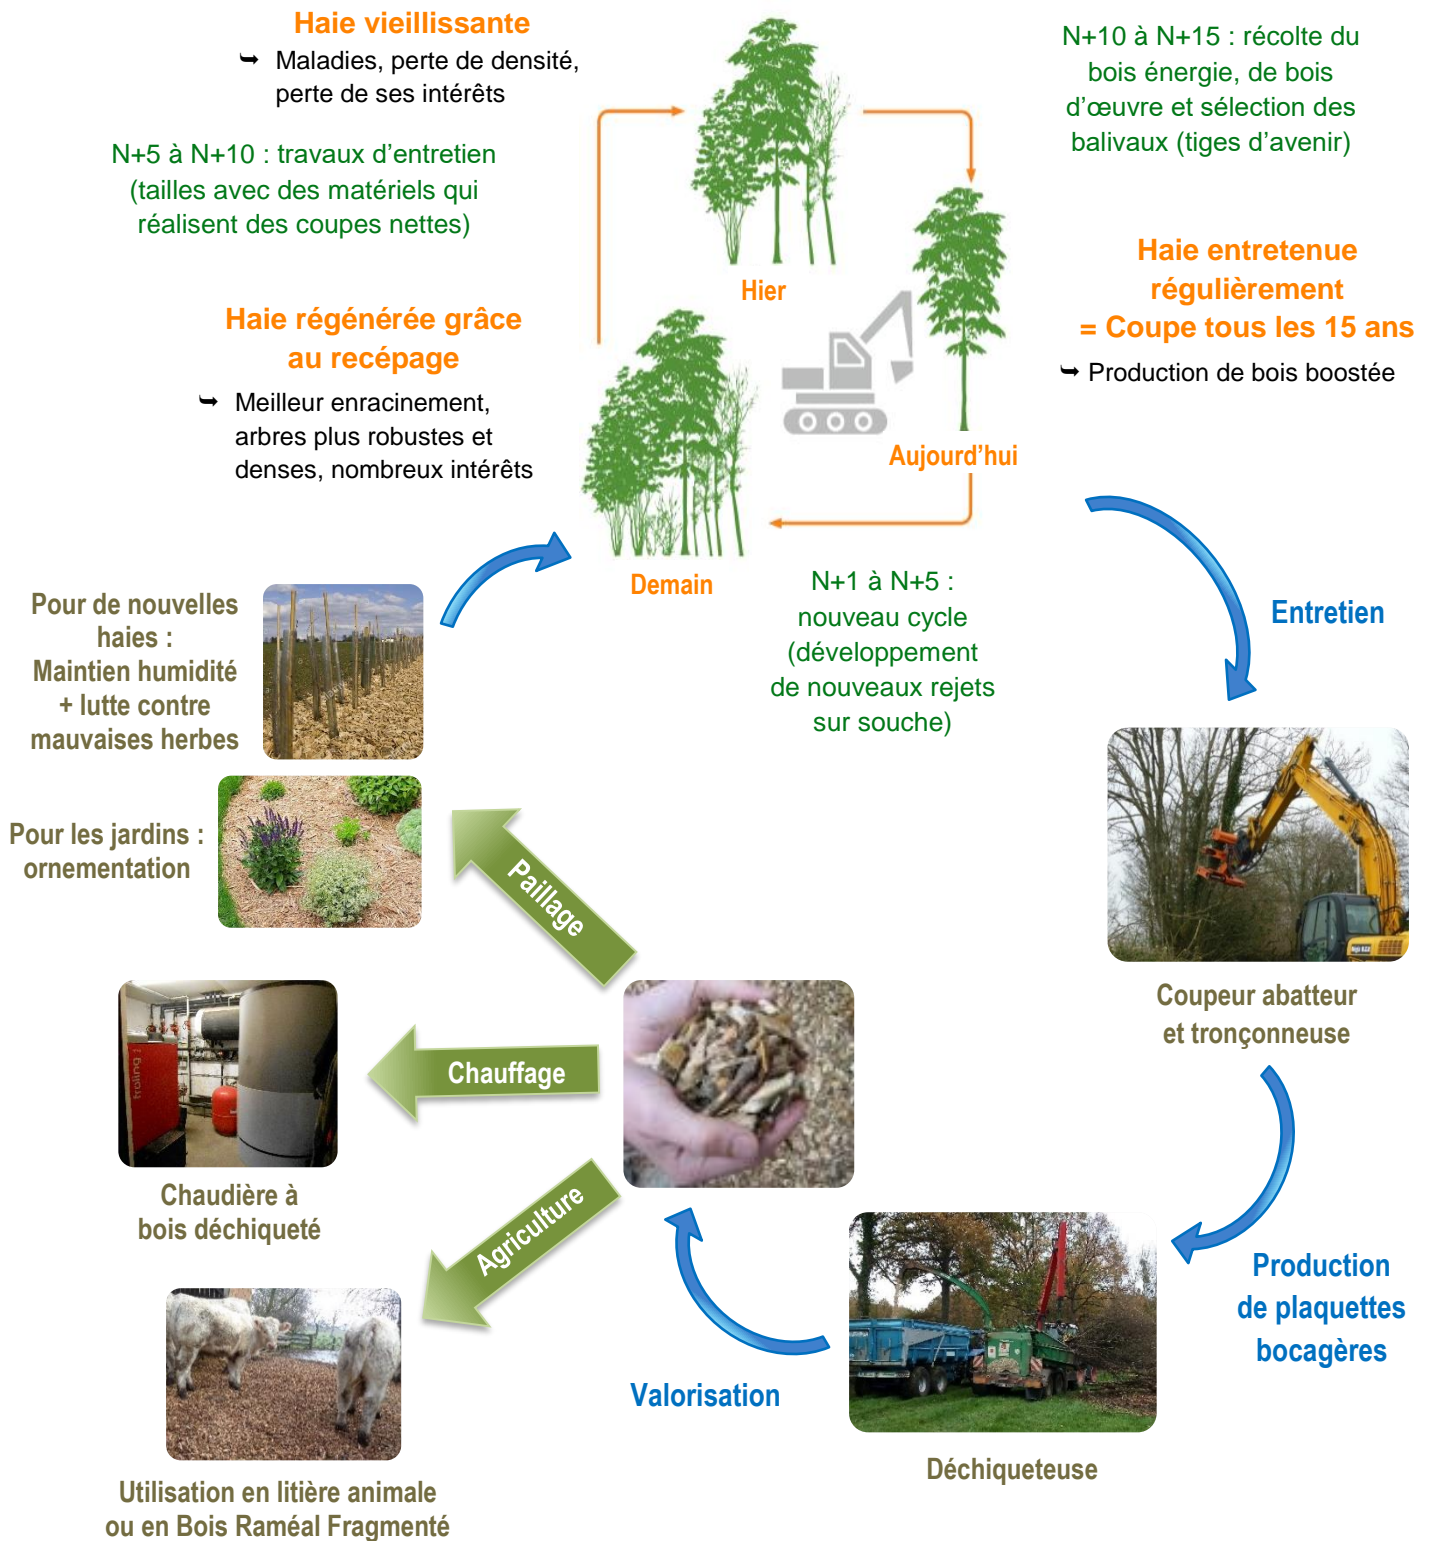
Haie vieillissante

➥ Maladies, perte de densité, perte de ses intérêts

N+5 à N+10 : travaux d'entretien (tailles avec des matériels qui réalisent des coupes nettes)

Haie régénérée grâce au recépage

➥ Meilleur enracinement, arbres plus robustes et denses, nombreux intérêts

Hier

Aujourd'hui

Demain

N+10 à N+15 : récolte du bois énergie, de bois d'œuvre et sélection des balivaux (tiges d'avenir)

Haie entretenue régulièrement = Coupe tous les 15 ans

➥ Production de bois boostée

N+1 à N+5 : nouveau cycle (développement de nouveaux rejets sur souche)

Entretien

Pour de nouvelles haies : Maintien humidité + lutte contre mauvaises herbes

Pour les jardins : ornementation

Paillage

Chauffage

Agriculture

Coupeur abatteur et tronçonneuse

Chaudière à bois déchiqueté

Production de plaquettes bocagères

Valorisation

Déchiqueteuse

Utilisation en litière animale ou en Bois Raméal Fragmenté